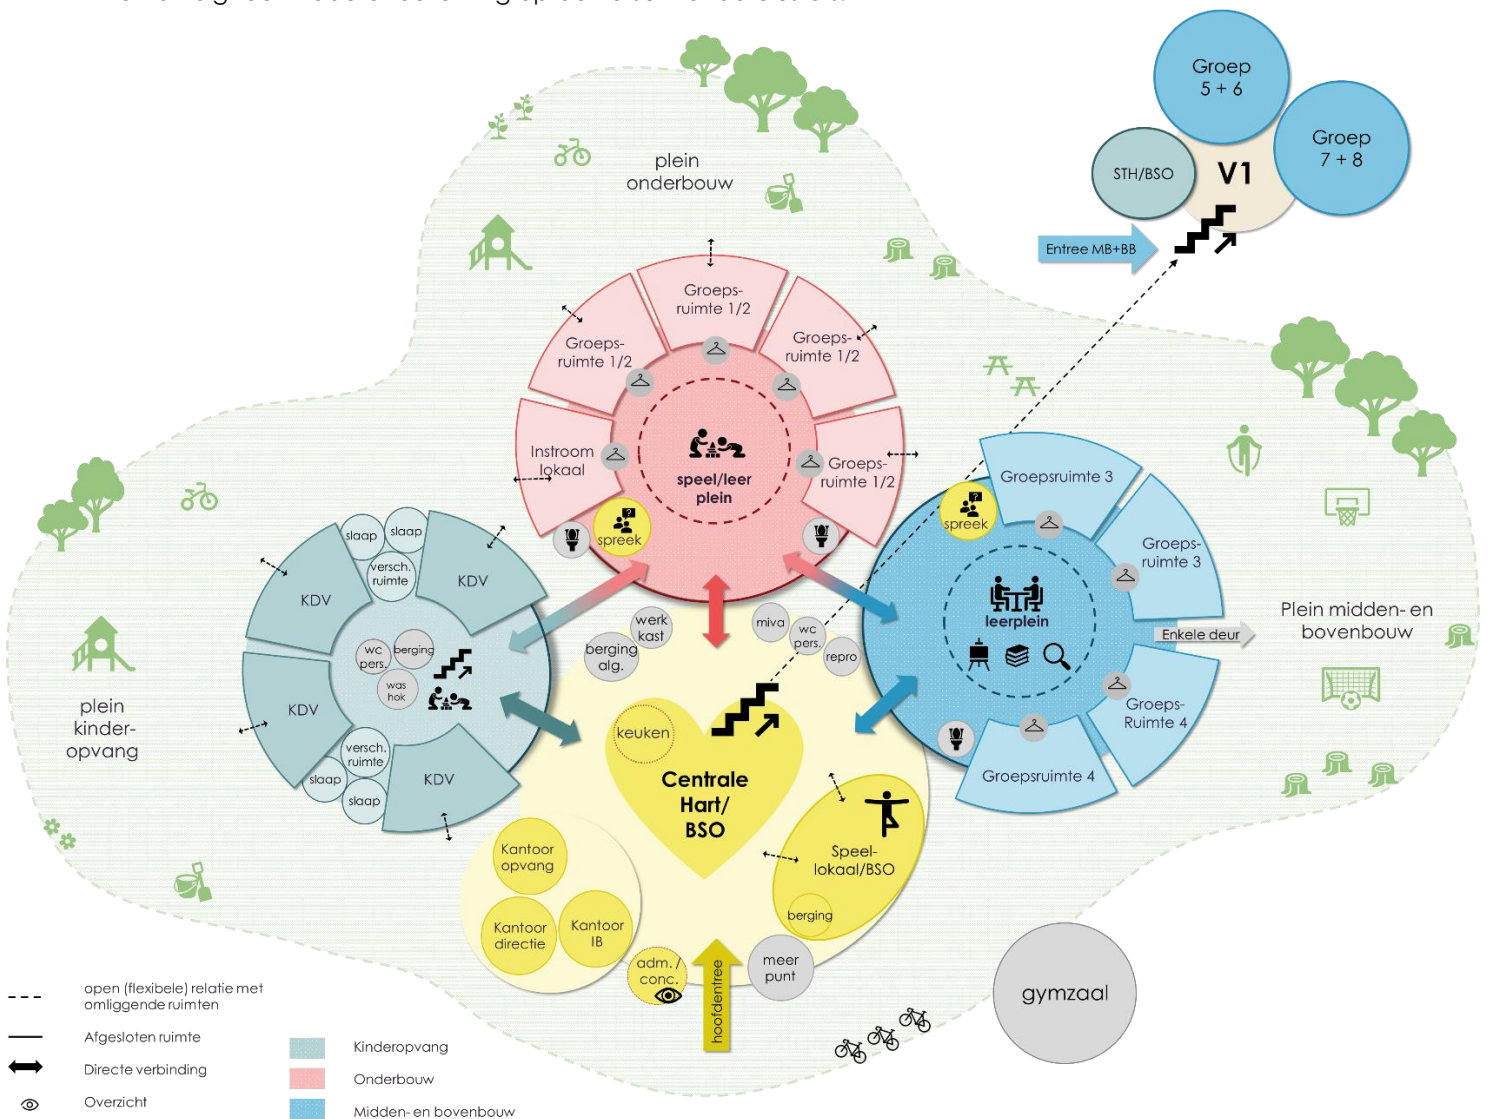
Groep 5 + 6

Groep 7 + 8

STH/BSO

V1

Entree MB+BB

plein onderbouw

Groepsruimte 1/2

Groepsruimte 1/2

Groepsruimte 1/2

Instroom lokaal

speel/leer plein

Groepsruimte 1/2

spreek

Groepsruimte 3

spreek

Groepsruimte 3

leerplein

Enkele deur

Plein midden- en bovenbouw

Groeps-Ruimte 4

Groepsruimte 4

slaap

slaap

versch. ruimte

KDV

KDV

wc pers.

berging

was hok

KDV

versch. ruimte

slaap

slaap

KDV

plein kinder-opvang

werk kast

berging alg.

miva

wc pers.

repro

keuken

Centrale Hart/ BSO

Speel-lokaal/BSO

berging

Kantoor opvang

Kantoor directie

Kantoor IB

adm./ conc.

hoofdentree

meer punt

gymzaal

open (flexibele) relatie met omliggende ruimten

Afgesloten ruimte

Directe verbinding

Overzicht

Kinderopvang

Onderbouw

Midden- en bovenbouw